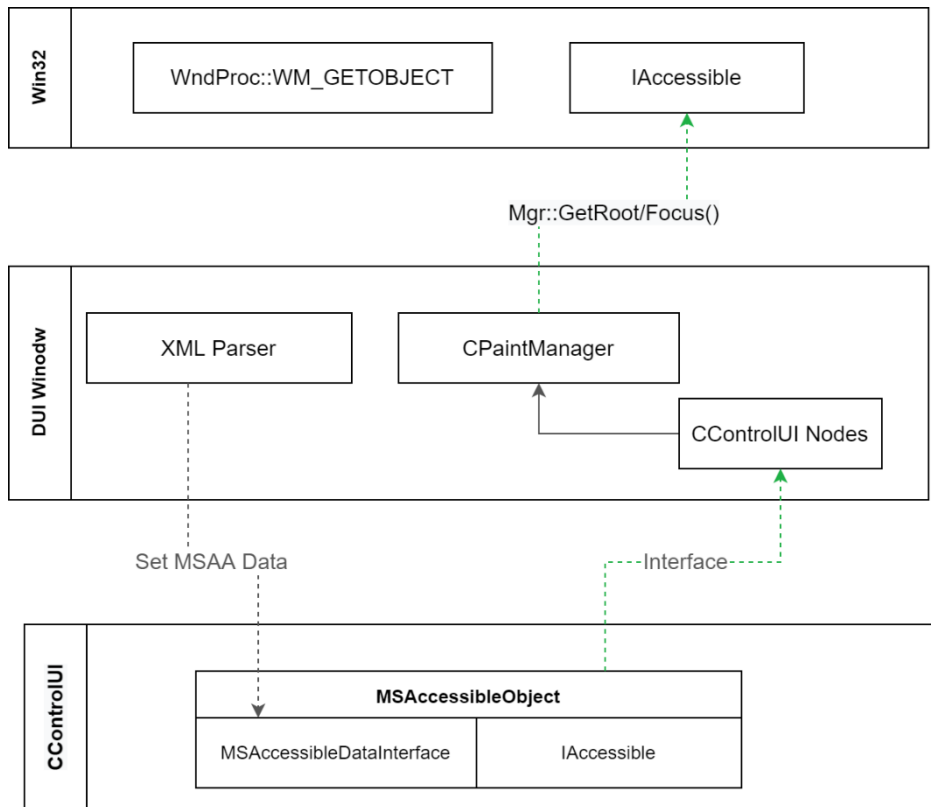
Win32

WndProc::WM_GETOBJECT

IAccessible

Mgr::GetRoot/Focus()

DUI Winodw

XML Parser

CPaintManager

CControlUI Nodes

Set MSAA Data

Interface

CControlUI

MSAccessibleObject

MSAccessibleDataInterface

IAccessible